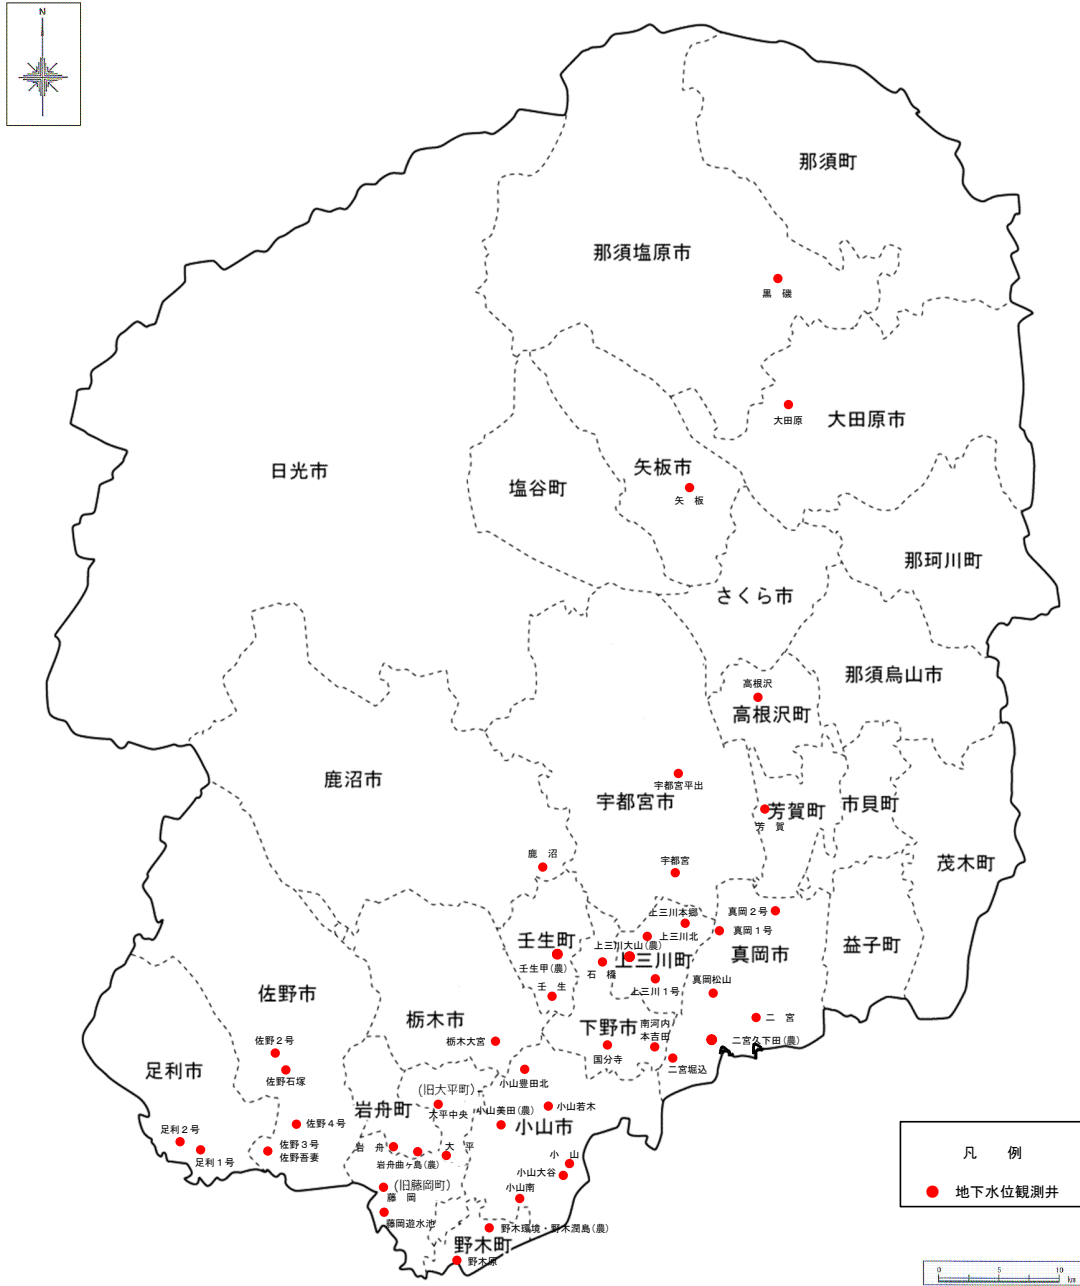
N

那須町
那須塩原市
黒 磯
大田原
大田原市
日光市
塩谷町
矢板市
矢 板
那珂川町
さくら市
那須烏山市
高根沢
高根沢町
鹿沼市
宇都宮平出
宇都宮市
芳賀町
芳 賀
市貝町
茂木町
鹿 沼
宇都宮
上三川本郷
真岡２号
上三川北
真岡１号
壬生町
上三川大山(農)
上三川町
真岡市
益子町
壬生甲(農)
石 橋
真岡松山
壬 生
上三川１号
佐野市
栃木市
下野市
南河内
二 宮
本吉田
佐野２号
栃木大宮
二宮久下田(農)
国分寺
足利市
佐野石塚
小山豊田北
二宮堀込
(旧大平町)
岩舟町
大平中央
小山美田(農)
小山若木
足利２号
佐野４号
小山市
佐野３号
岩 舟
大 平
足利１号
佐野吾妻
岩舟曲ケ島(農)
小 山
(旧藤岡町)
小山大谷
藤 岡
小山南
藤岡遊水池
野木環境・野木潤島(農)
野木町
野木原

凡 例
地下水位観測井

0 5 10 km